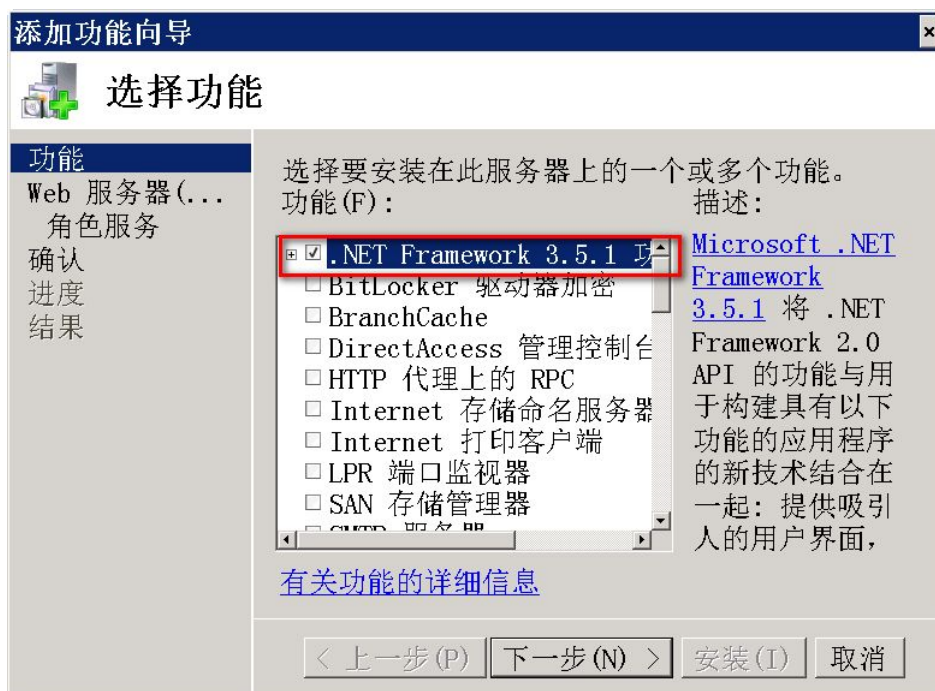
添加功能向导

选择功能

功能
Web 服务器(...
角色服务
确认
进度
结果

选择要安装在此服务器上的一个或多个功能。
功能(F):

.NET Framework 3.5.1 功
BitLocker 驱动器加密
BranchCache
DirectAccess 管理控制台
HTTP 代理上的 RPC
Internet 存储命名服务器
Internet 打印客户端
LPR 端口监视器
SAN 存储管理器
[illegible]

描述:
Microsoft .NET Framework 3.5.1 将 .NET Framework 2.0 API 的功能与用于构建具有以下功能的应用程序的新技术结合在一起: 提供吸引人的用户界面,

有关功能的详细信息

< 上一步(P)  下一步(N) >  安装(I)  取消